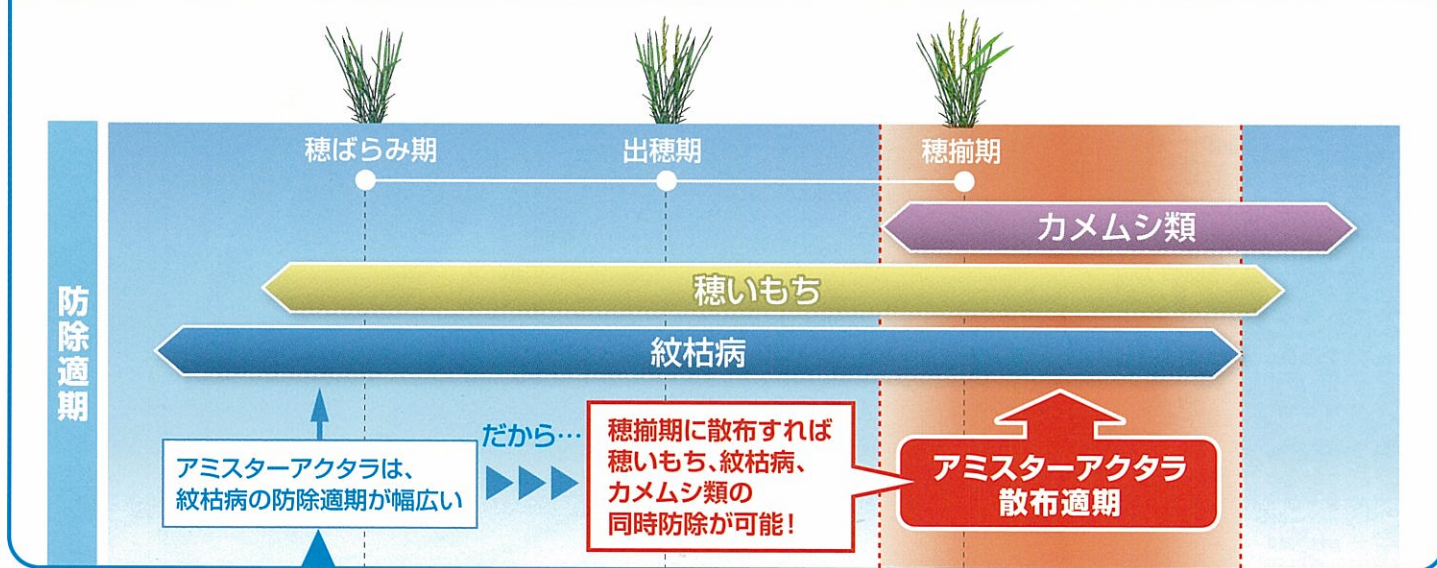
防除適期

穂ばらみ期

出穂期

穂揃期

カメムシ類

穂いもち

紋枯病

アミスターアクタラは、紋枯病の防除適期が幅広い

だから…

穂揃期に散布すれば穂いもち、紋枯病、カメムシ類の同時防除が可能！

アミスターアクタラ散布適期